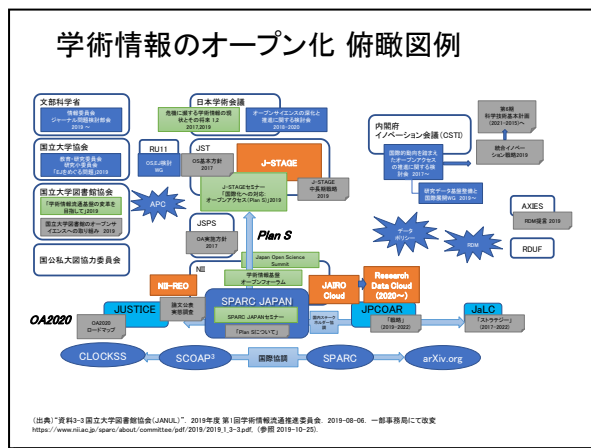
学術情報のオープン化 俯瞰図例

文部科学省
情報委員会
ジャーナル問題検討部会
2019～

日本学術会議
危機に瀕する学術情報の現状とその将来 提言 2017,2019
オープンサイエンスの深化と推進に関する検討会
2018-2020

内閣府
イノベーション会議 (CSTI)

第5期
科学技術基本計画
(2021-2025年)

統合イノベーション戦略2019

国際的動向を踏まえたオープンサイエンスの推進に関する検討会
2015

研究データ基盤整備と国際展開WG 2019～

国立大学協会
教育・研究委員会
研究小委員会
「転換点」2019

RU11
OSS検討WG

JST
OS基本方針
2017

J-STAGE

J-STAGE
中長期戦略
2019

国立大学図書館協会
「学術情報流通政策の変革を目指して」2019
国立大学図書館協会のオープンサイエンスへの取り組み 2019

APC

J-STAGEセミナー「国際化への対応：オープンアクセス(Plan S) 2019」

JSPS
OA推進方針
2017

Plan S

データポリシー

RDM

AXIES
RDM提言 2019

RDUF

国公私大図書館協力委員会

NII

Japan Open Science Summit

学術情報基盤オープンフォーラム

NII-REO

JAIRO Cloud

Research Data Cloud (2020～)

SPARC JAPAN

SPARC JAPANセミナー

「Plan Sについて」

JUSTICE

論文公開実態調査

JPCOAR

「戦略」(2019-2022)

JaLC
「ストラテジー」(2017-2022)

OA2020

OA2020
ロードマップ

CLOCKSS

SCOAP$^3$

国際協調

SPARC

arXiv.org

(出典)"資料3-3国立大学図書館協会(JANUL)". 2019年度 第1回学術情報流通推進委員会. 2019-08-06. 一部事務局にて改変
https://www.nii.ac.jp/sparc/about/committee/pdf/2019/2019_1_3-3.pdf, (参照 2019-10-25).